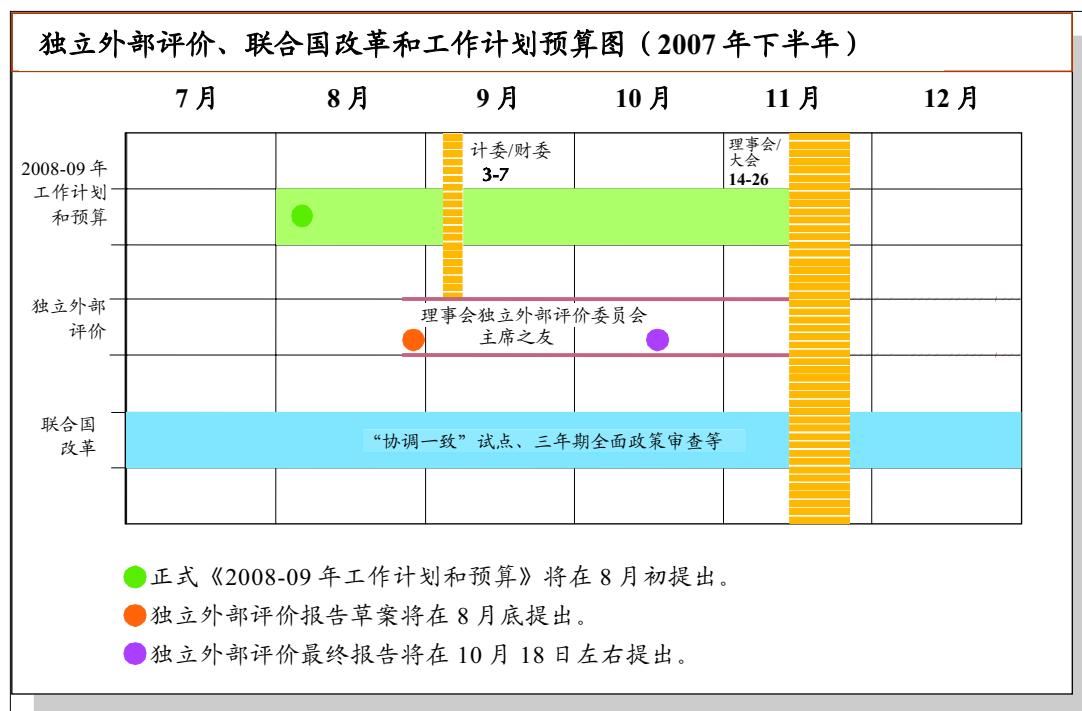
独立外部评价、联合国改革和工作计划预算图（2007 年下半年）

7 月 8 月 9 月 10 月 11 月 12 月

计委/财委
3-7

理事会/
大会
14-26

2008-09 年
工作计划
和预算

独立外部
评价

理事会独立外部评价委员会
主席之友

联合国
改革

"协调一致"试点、三年期全面政策审查等

正式《2008-09 年工作计划和预算》将在 8 月初提出。
独立外部评价报告草案将在 8 月底提出。
独立外部评价最终报告将在 10 月 18 日左右提出。